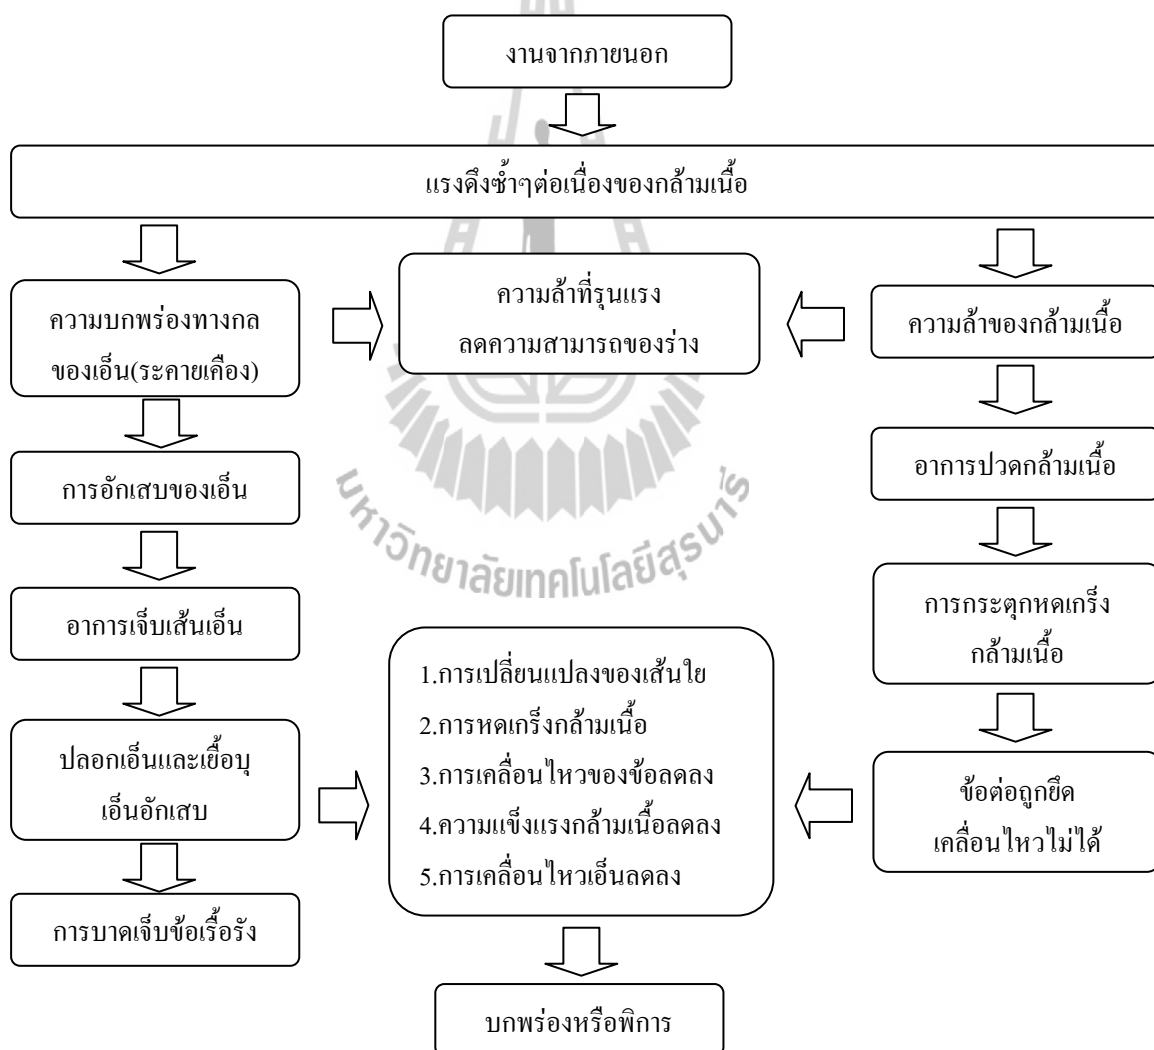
งานจากภายนอก

แรงดึงซ้ำๆต่อเนื่องของกล้ามเนื้อ

ความบกพร่องทางกล ของเอ็น(ระคายเคือง)

ความล้าที่รุนแรง ลดความสามารถของร่าง

ความล้าของกล้ามเนื้อ

การอักเสบของเอ็น

อาการปวดกล้ามเนื้อ

อาการเจ็บเส้นเอ็น

การกระตุกหดเกร็ง กล้ามเนื้อ

1.การเปลี่ยนแปลงของเส้นใย
2.การหดเกร็งกล้ามเนื้อ
3.การเคลื่อนไหวของข้อลดลง
4.ความแข็งแรงกล้ามเนื้อลดลง
5.การเคลื่อนไหวเอ็นลดลง

ปลอกเอ็นและเยื่อบุ เอ็นอักเสบ

ข้อต่อถูกยึด เคลื่อนไหวไม่ได้

การบาดเจ็บข้อเรื้อรัง

บกพร่องหรือพิการ

มหาวิทยาลัยเทคโนโลยีสุรนารี